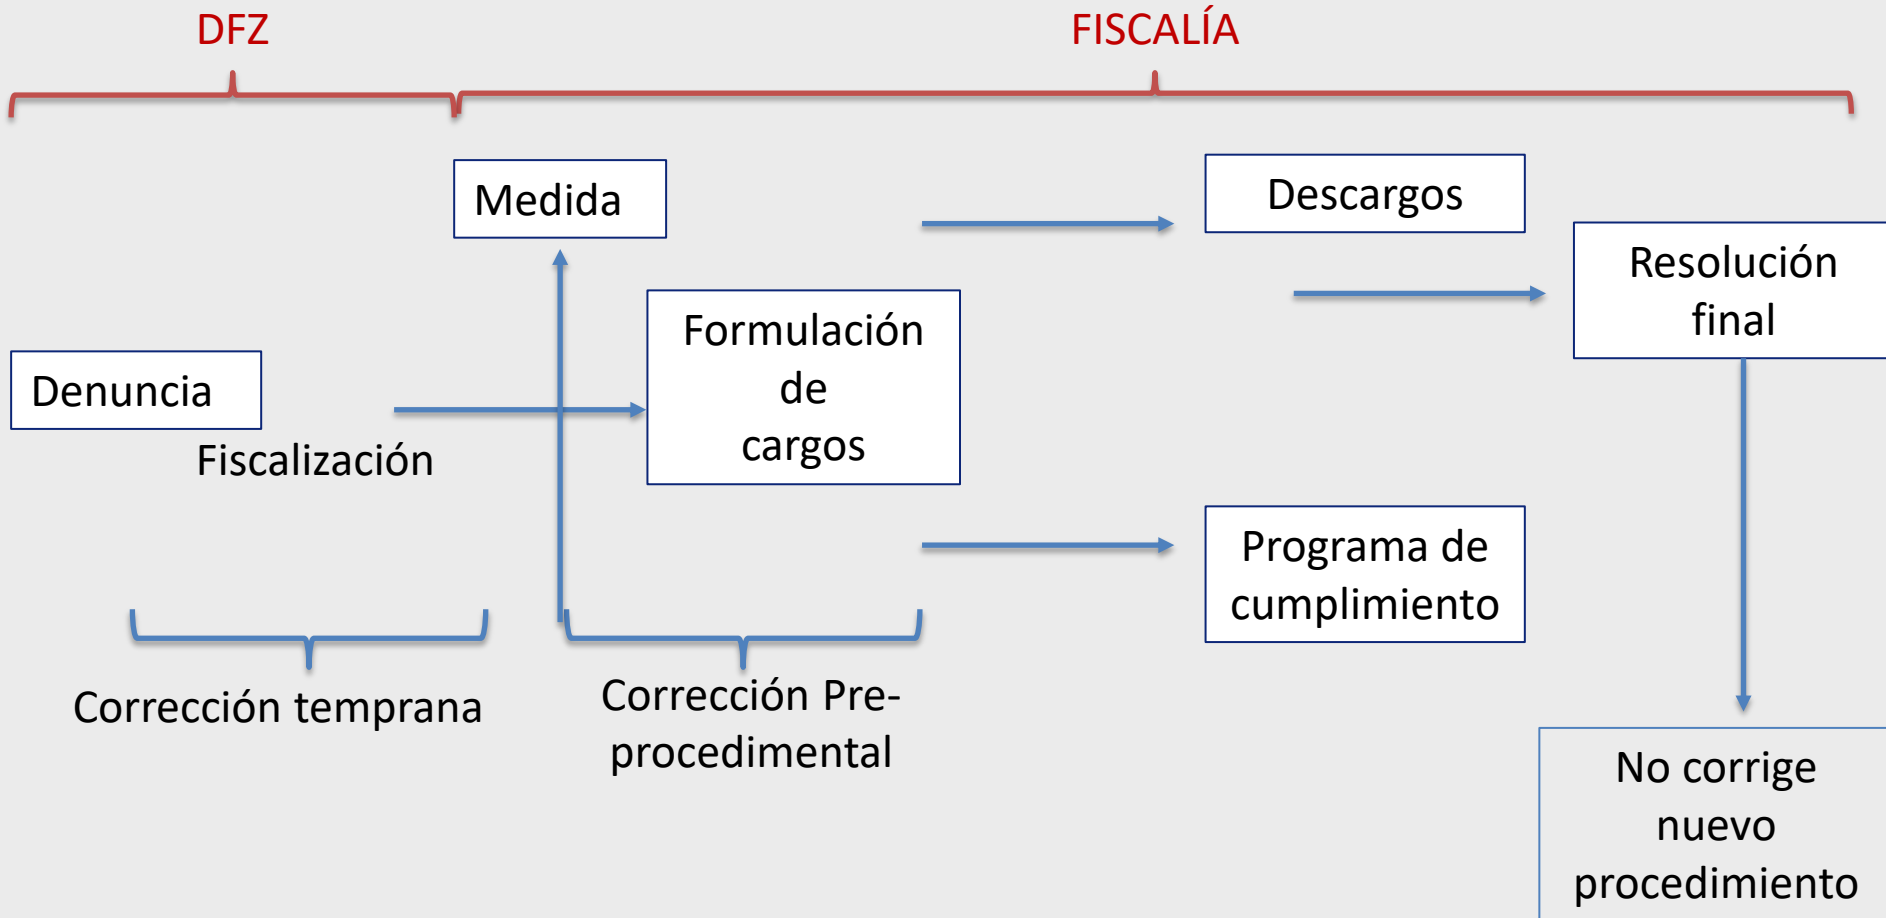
DFZ

FISCALÍA

Medida

Descargos

Resolución final

Formulación de cargos

Denuncia

Fiscalización

Programa de cumplimiento

Corrección temprana

Corrección Pre-procedimental

No corrige nuevo procedimiento